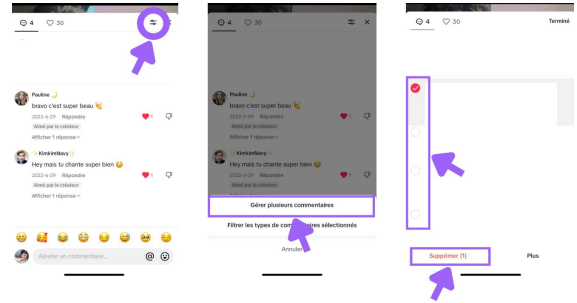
4 30

Pauline 🌙
bravo c'est super beau 👏
2022-6-29 Répondre
Aimé par le créateur
Afficher 1 réponse

✨KimkimNavy✨
Hey mais tu chante super bien 😂
2022-6-29 Répondre
Aimé par le créateur
Afficher 1 réponse

Ajouter un commentaire...

Pauline 🌙
bravo c'est super beau 👏
2022-6-29 Répondre
Aimé par le créateur
Afficher 1 réponse

✨KimkimNavy✨
Hey mais tu chante super bien 😂
2022-6-29 Répondre
Aimé par le créateur
Afficher 1 réponse

Gérer plusieurs commentaires
Filtrer les types de commentaires sélectionnés
Annuler

4 30 Terminé

Supprimer (1)
Plus